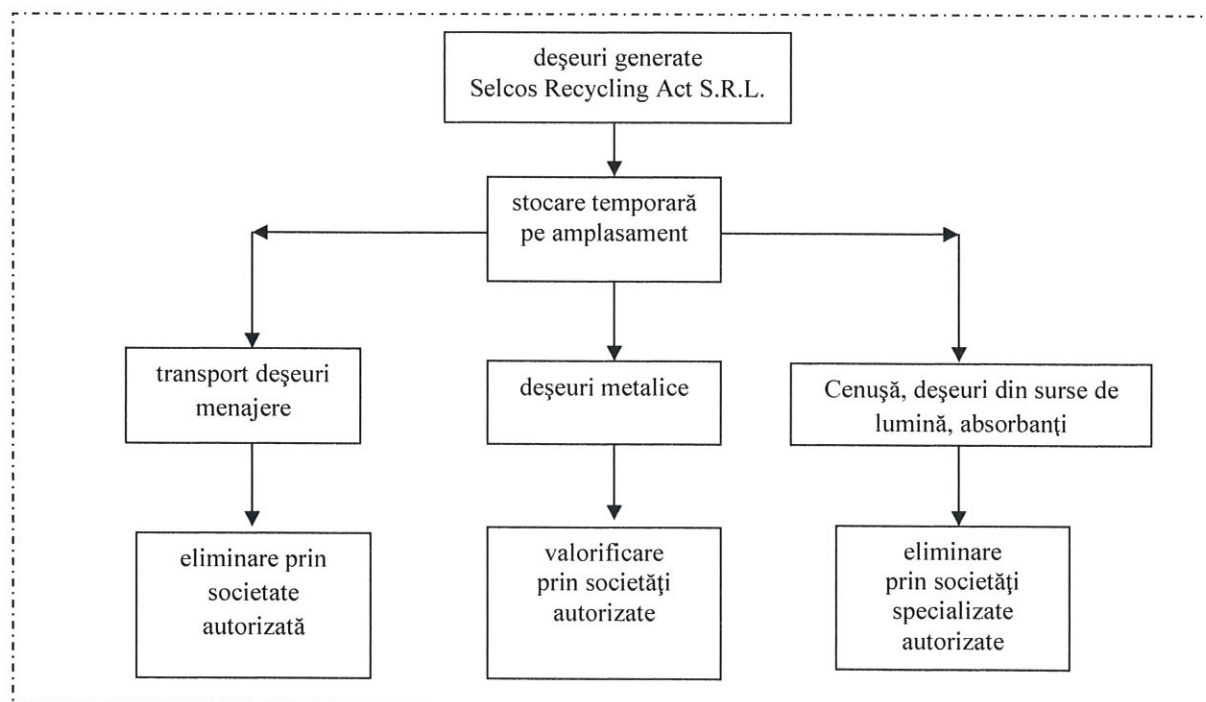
deşeuri generate
Selcos Recycling Act S.R.L.

stocare temporară
pe amplasament

transport deşeuri
menajere

deşeuri metalice

Cenuşă, deşeuri din surse de
lumină, absorbanţi

eliminare prin
societate
autorizată

valorificare
prin societăţi
autorizate

eliminare
prin societăţi
specializate
autorizate